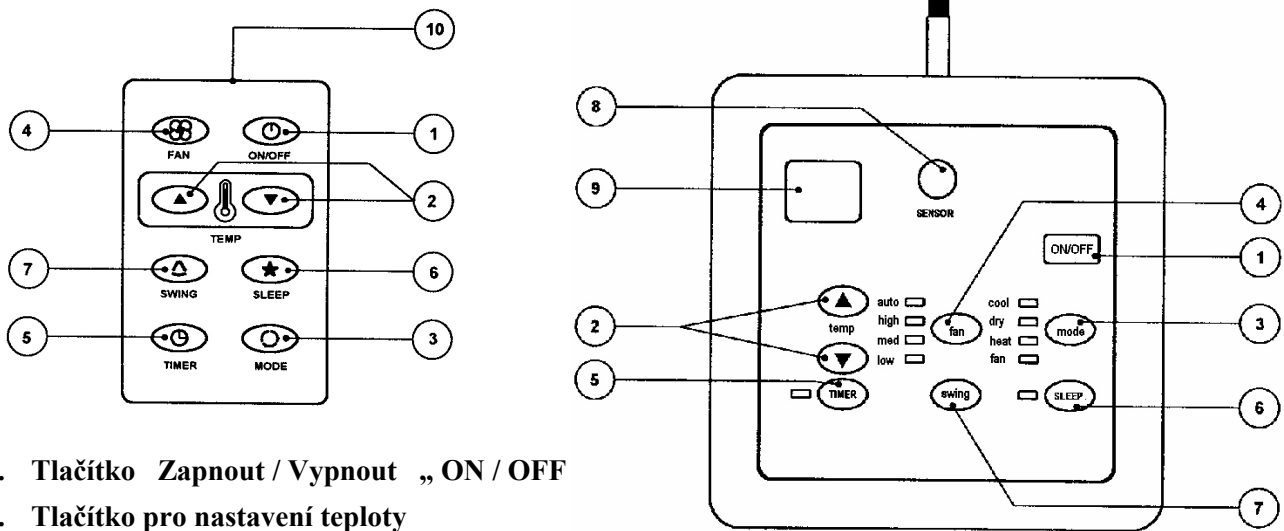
10
4
FAN
ON/OFF
1
2
TEMP
7
SWING
SLEEP
6
5
TIMER
MODE
3

8
9
SENSOR
4
ON/OFF
1
auto
high
med
low
temp
fan
cool
dry
heat
fan
mode
2
3
5
TIMER
swing
SLEEP
6
7

. Tlačítko Zapnout / Vypnout „ ON / OFF

. Tlačítko pro nastavení teploty